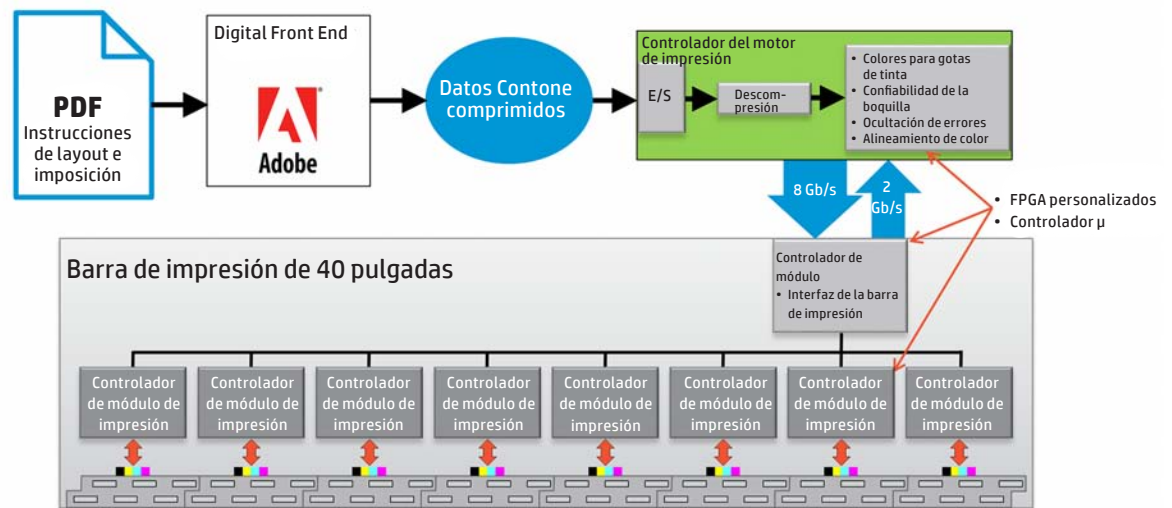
PDF
Instrucciones de layout e imposición

Digital Front End

Adobe

Datos Contone comprimidos

Controlador del motor de impresión

E/S

Descompresión

• Colores para gotas de tinta
• Confiabilidad de la boquilla
• Ocultación de errores
• Alineamiento de color

8 Gb/s

2 Gb/s

• FPGA personalizados
• Controlador µ

Barra de impresión de 40 pulgadas

Controlador de módulo
• Interfaz de la barra de impresión

Controlador de módulo de impresión

Controlador de módulo de impresión

Controlador de módulo de impresión

Controlador de módulo de impresión

Controlador de módulo de impresión

Controlador de módulo de impresión

Controlador de módulo de impresión

Controlador de módulo de impresión